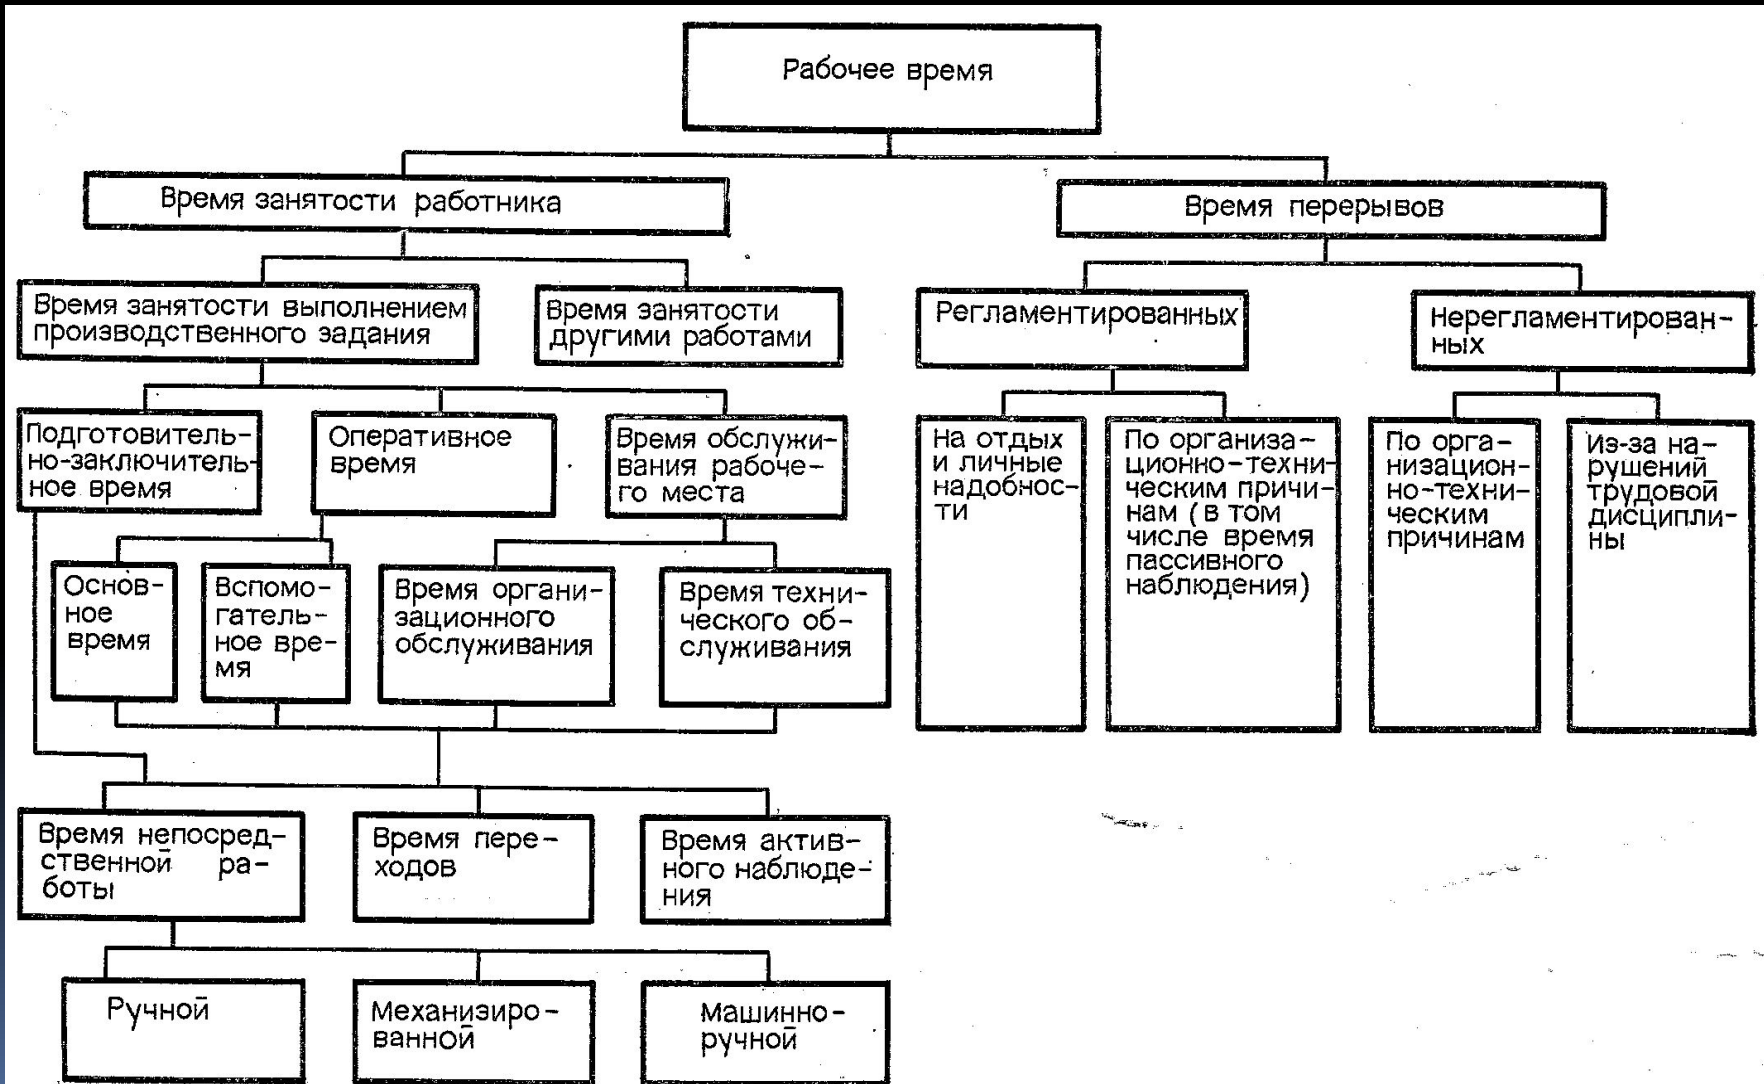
Рабочее время

Время занятости работника

Время перерывов

Время занятости выполнением производственного задания

Время занятости другими работами

Регламентированных

Нерегламентированных

Подготовительно-заключительное время

Оперативное время

Время обслуживания рабочего места

На отдых и личные надобности

По организационно-техническим причинам (в том числе время пассивного наблюдения)

По организационно-техническим причинам

Из-за нарушений трудовой дисциплины

Основное время

Вспомогательное время

Время организационного обслуживания

Время технического обслуживания

Время непосредственной работы

Время переходов

Время активного наблюдения

Ручной

Механизированной

Машинно-ручной